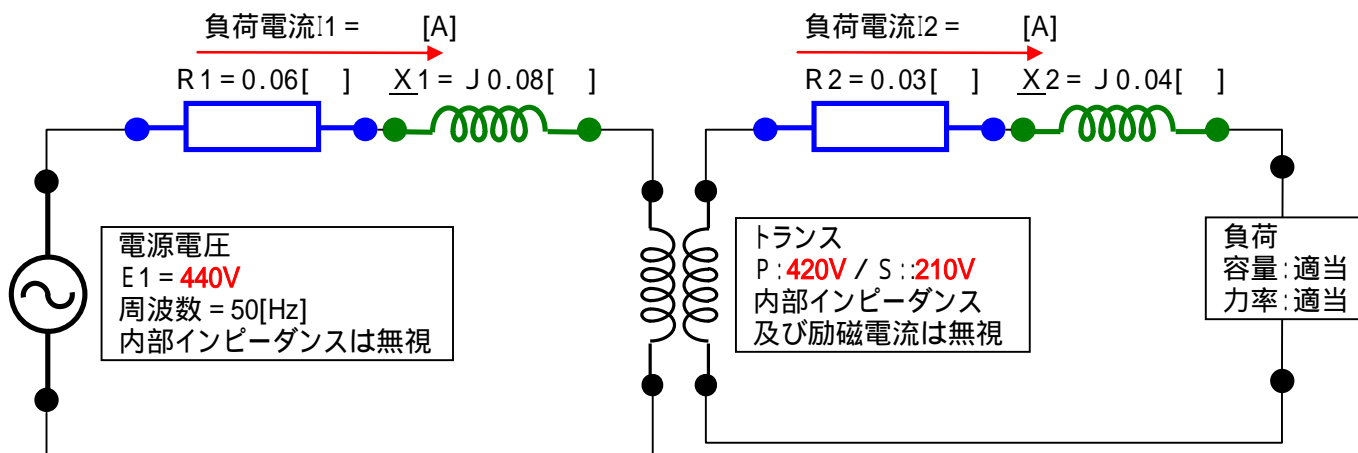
負荷電流I1 = [A]

R1 = 0.06[ ] X1 = J0.08[ ]

負荷電流I2 = [A]

R2 = 0.03[ ] X2 = J0.04[ ]

電源電圧
E1 = 440V
周波数 = 50[Hz]
内部インピーダンスは無視

トランス
P:420V / S::210V
内部インピーダンス
及び励磁電流は無視

負荷
容量:適当
力率:適当